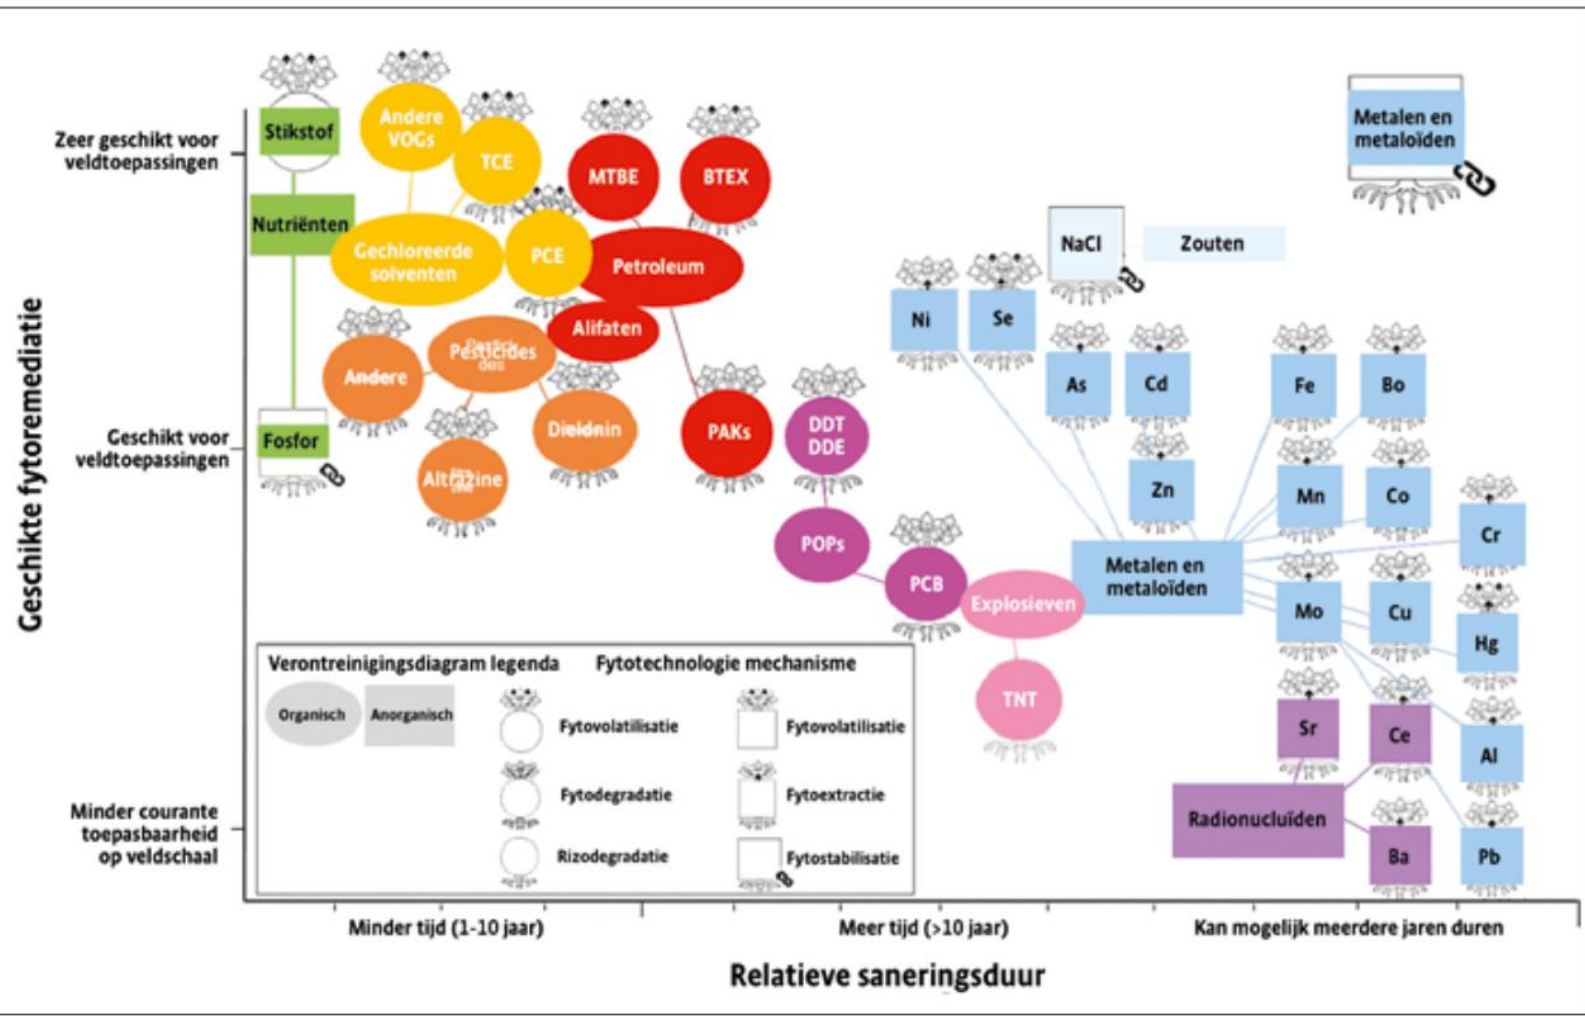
Geschikte fytoremediatie

Zeer geschikt voor veldtoepassingen

Geschikt voor veldtoepassingen

Minder courante toepasbaarheid op veldschaal

Stikstof

Nutriënten

Fosfor

Andere VOGs

TCE

Gechloreerde solventen

PCE

MTBE

BTEX

Petroleum

Alifaten

PAKs

Andere

Pesticides

Dieldnin

Altrazine

DDT DDE

POPs

PCB

Explosieven

TNT

Metalen en metaloïden

NaCl

Zouten

Ni

Se

As

Cd

Zn

Fe

Bo

Mn

Co

Cr

Metalen en metaloïden

Mo

Cu

Hg

Sr

Ce

Al

Radionucluïden

Ba

Pb

Verontreinigingsdiagram legenda

Organisch

Anorganisch

Fytotechnologie mechanisme

Fytovolatilisatie

Fytodegradatie

Rizodegradatie

Fytovolatilisatie

Fytoextractie

Fytostabilisatie

Minder tijd (1-10 jaar)

Meer tijd (>10 jaar)

Kan mogelijk meerdere jaren duren

Relatieve saneringsduur